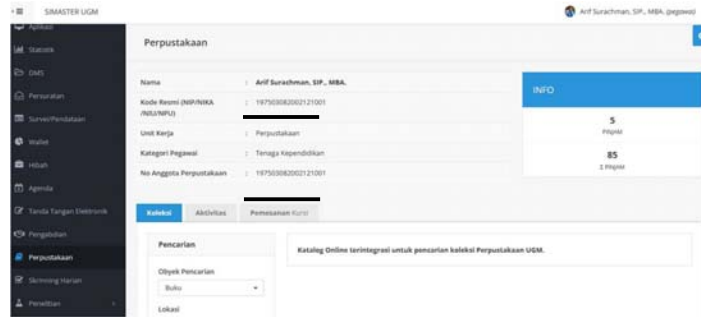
SIMASTER UGM

Arif Surachman, SIP., MBA. (pegawai)

Aplikasi
Statistik
DMS
Persuratan
Survei/Pendataan
Wallet
Hibah
Agenda
Tanda Tangan Elektronik
Pengaduan
Perpustakaan
Skrinning Harian
Penelitian

Perpustakaan

| | |
|---|---|
| Nama | : Arif Surachman, SIP., MBA. |
| Kode Resmi (NIP/NIKA /NIU/NPU) | : 197503082002121001 |
| Unit Kerja | : Perpustakaan |
| Kategori Pegawai | : Tenaga Kependidikan |
| No Anggota Perpustakaan | : 197503082002121001 |

INFO

5
Pinjam

85
± Pinjam

Koleksi | Aktivitas | Pemesanan Kursi

Pencarian

Obyek Pencarian
Buku

Lokasi

Katalog Online terintegrasi untuk pencarian koleksi Perpustakaan UGM.